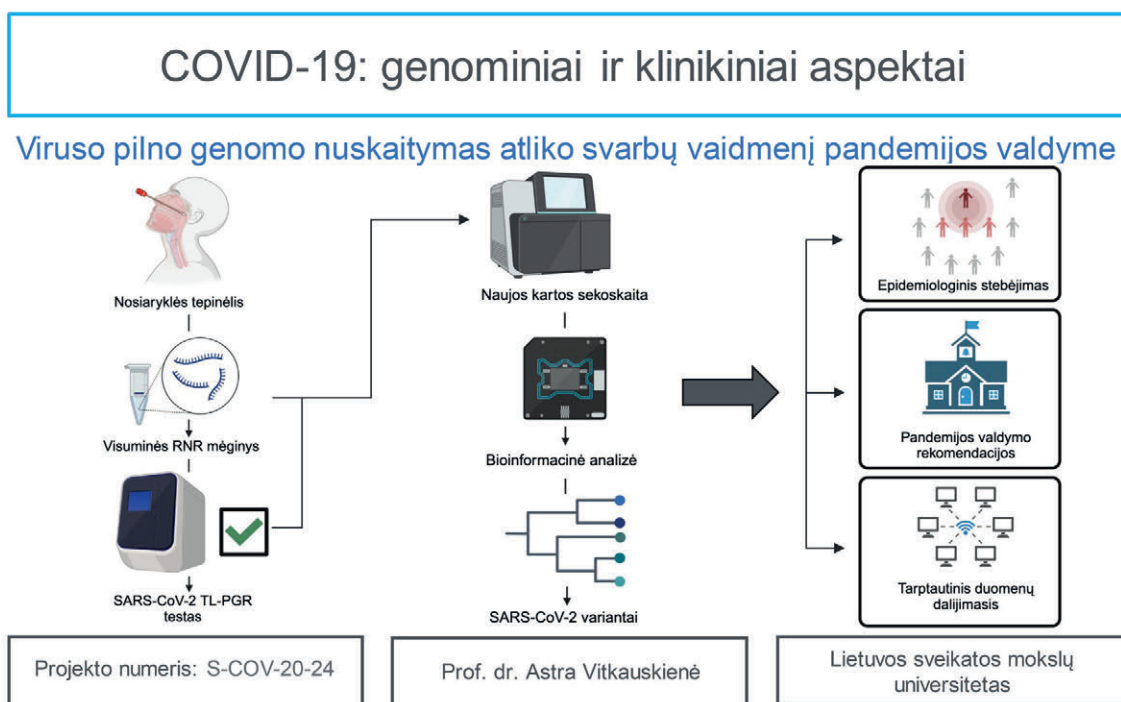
COVID-19: genominiai ir klinikiniai aspektai

Viruso pilno genomo nuskaitymas atliko svarbų vaidmenį pandemijos valdyme

Nosiaryklės tepinėlis

Visuminės RNR mėginys

SARS-CoV-2 TL-PGR testas

Naujos kartos sekoskaita

Bioinformacinė analizė

SARS-CoV-2 variantai

Epidemiologinis stebėjimas

Pandemijos valdymo rekomendacijos

Tarptautinis duomenų dalijimasis

Projekto numeris: S-COV-20-24

Prof. dr. Astra Vitkauskienė

Lietuvos sveikatos mokslų universitetas